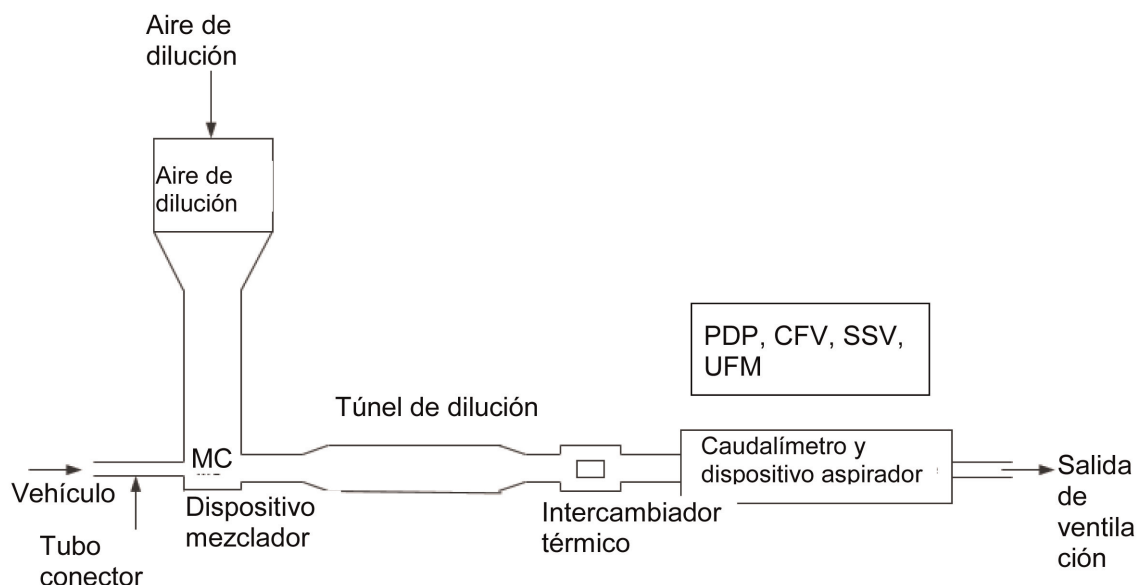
Aire de dilución

Aire de dilución

PDP, CFV, SSV, UFM

Túnel de dilución

MC

Caudalímetro y dispositivo aspirador

Salida de ventilación

Vehículo

Dispositivo mezclador

Intercambiador térmico

Tubo conector